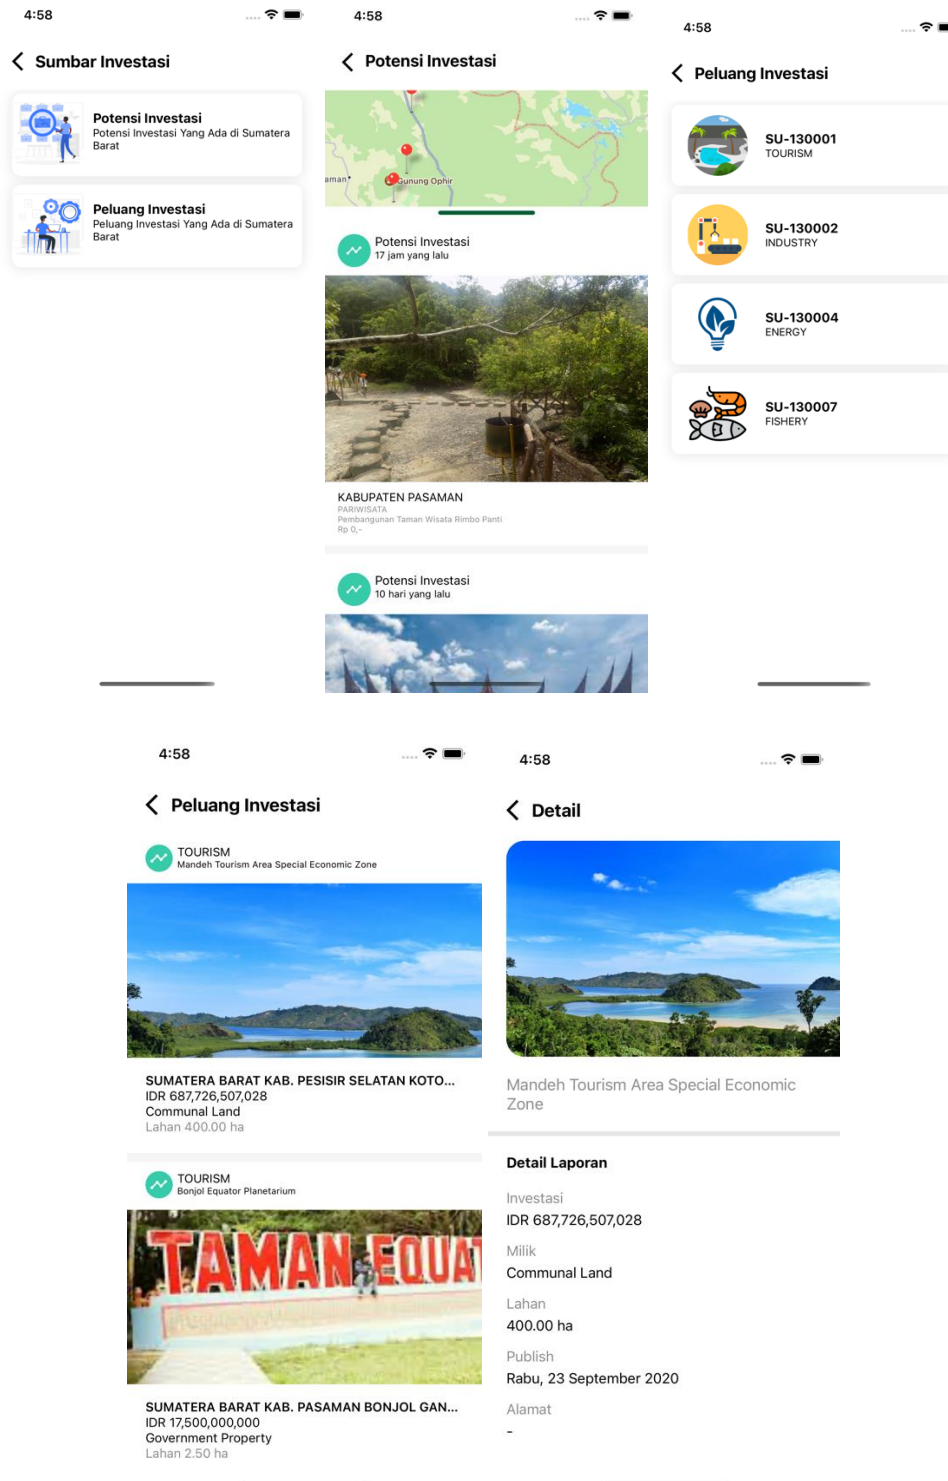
4:58

Sumbar Investasi

Potensi Investasi
Potensi Investasi Yang Ada di Sumatera Barat

Peluang Investasi
Peluang Investasi Yang Ada di Sumatera Barat

4:58

Potensi Investasi

aman

Gunung Ophir

Potensi Investasi
17 jam yang lalu

KABUPATEN PASAMAN
PARIWISATA
Pembangunan Taman Wisata Rimbo Panti
Rp 0,-

Potensi Investasi
10 hari yang lalu

4:58

Peluang Investasi

SU-130001
TOURISM

SU-130002
INDUSTRY

SU-130004
ENERGY

SU-130007
FISHERY

4:58

Peluang Investasi

TOURISM
Mandeh Tourism Area Special Economic Zone

SUMATERA BARAT KAB. PESISIR SELATAN KOTO...
IDR 687,726,507,028
Communal Land
Lahan 400.00 ha

TOURISM
Bonjol Equator Planetarium

TAMAN EQUA

SUMATERA BARAT KAB. PASAMAN BONJOL GAN...
IDR 17,500,000,000
Government Property
Lahan 2.50 ha

4:58

Detail

Mandeh Tourism Area Special Economic Zone

Detail Laporan

Investasi
IDR 687,726,507,028

Milik
Communal Land

Lahan
400.00 ha

Publish
Rabu, 23 September 2020

Alamat
-